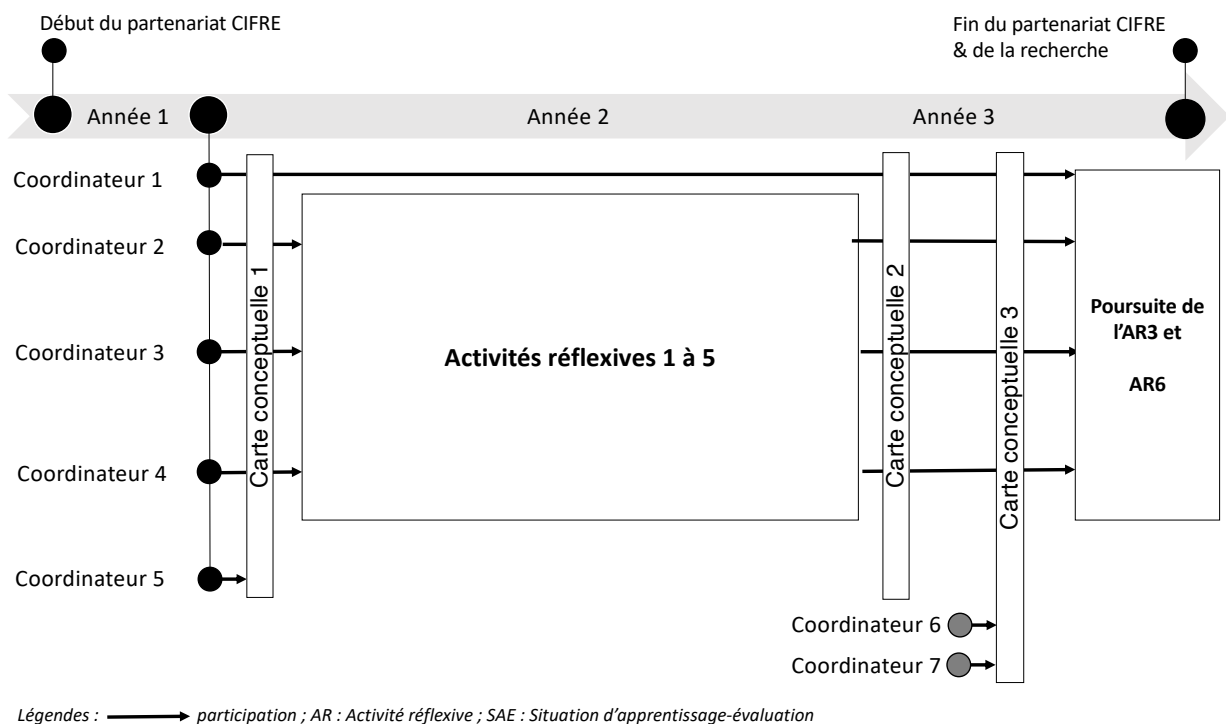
Début du partenariat CIFRE

Fin du partenariat CIFRE & de la recherche

Année 1

Année 2

Année 3

Coordinateur 1

Coordinateur 2

Coordinateur 3

Coordinateur 4

Coordinateur 5

Carte conceptuelle 1

Activités réflexives 1 à 5

Carte conceptuelle 2

Carte conceptuelle 3

Poursuite de l'AR3 et

AR6

Coordinateur 6

Coordinateur 7

Légendes : participation ; AR : Activité réflexive ; SAE : Situation d'apprentissage-évaluation